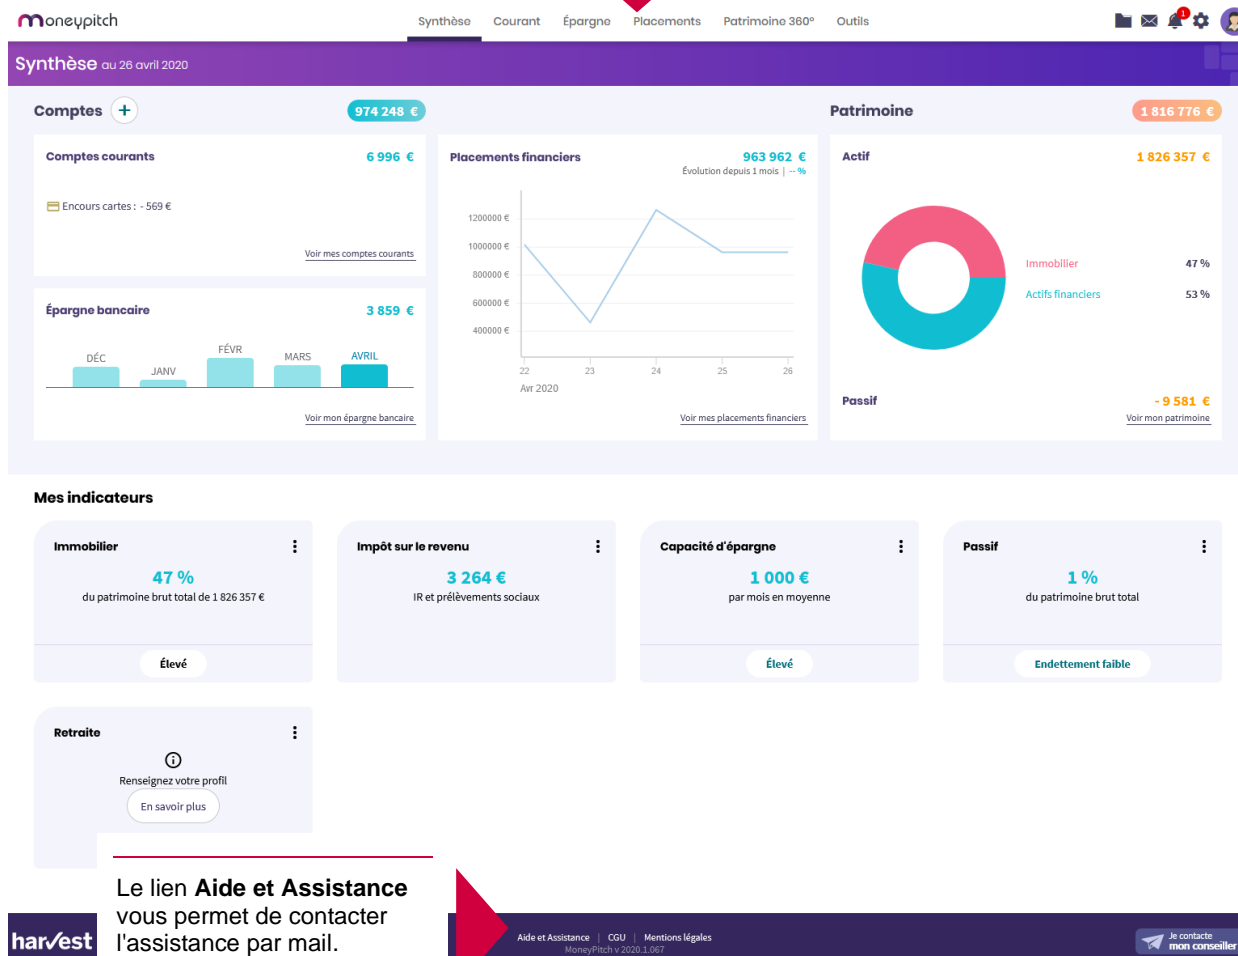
moneypitch

Synthèse Courant Épargne Placements Patrimoine 360° Outils

1

Synthèse au 26 avril 2020

Comptes + 974 248 €

Comptes courants 6 996 €

Encours cartes : - 569 €

Voir mes comptes courants

Épargne bancaire 3 859 €

DÉC JANV FÉVR MARS AVRIL

Voir mon épargne bancaire

Placements financiers 963 962 €
Évolution depuis 1 mois | -- %

1200000 €
1000000 €
800000 €
600000 €
400000 €

22 23 24 25 26
Avr 2020

Voir mes placements financiers

Patrimoine 1 816 776 €

Actif 1 826 357 €

Immobilier 47 %
Actifs financiers 53 %

Passif - 9 581 €

Voir mon patrimoine

Mes indicateurs

Immobilier
47 %
du patrimoine brut total de 1 826 357 €
Élevé

Impôt sur le revenu
3 264 €
IR et prélèvements sociaux

Capacité d'épargne
1 000 €
par mois en moyenne
Élevé

Passif
1 %
du patrimoine brut total
Endettement faible

Retraite
Renseignez votre profil
En savoir plus

Le lien **Aide et Assistance** vous permet de contacter l'assistance par mail.

harvest

Aide et Assistance | CGU | Mentions légales
MoneyPitch v 2020.1.067

Je contacte mon conseiller